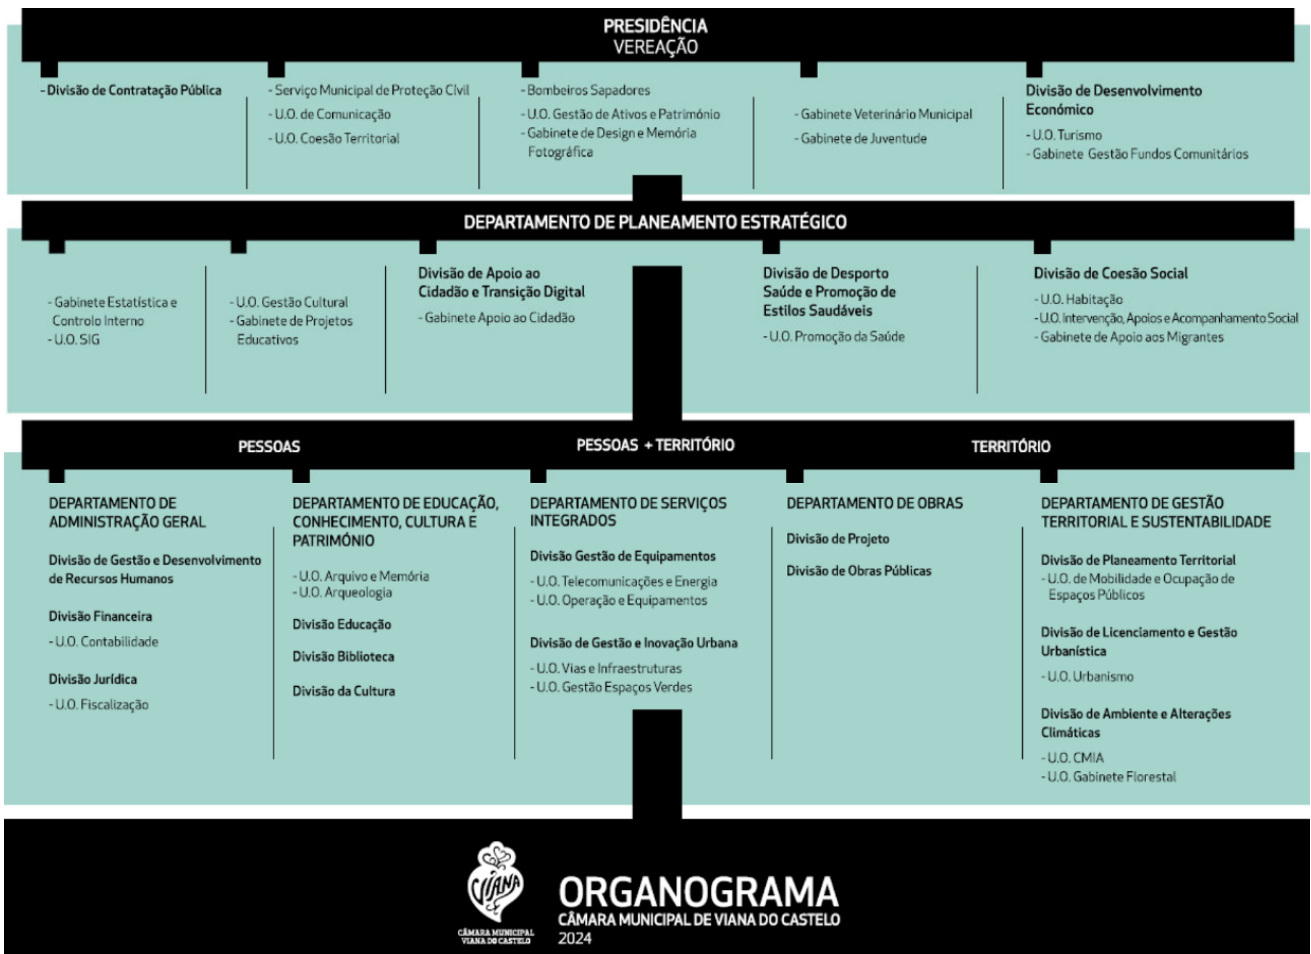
PRESIDÊNCIA
VEREAÇÃO

- Divisão de Contratação Pública

- Serviço Municipal de Proteção Civil
- U.O. de Comunicação
- U.O. Coesão Territorial

- Bombeiros Sapadores
- U.O. Gestão de Ativos e Património
- Gabinete de Design e Memória Fotográfica

- Gabinete Veterinário Municipal
- Gabinete de Juventude

Divisão de Desenvolvimento Económico
- U.O. Turismo
- Gabinete Gestão Fundos Comunitários

DEPARTAMENTO DE PLANEAMENTO ESTRATÉGICO

- Gabinete Estatística e Controlo Interno
- U.O. SIG

- U.O. Gestão Cultural
- Gabinete de Projetos Educativos

Divisão de Apoio ao Cidadão e Transição Digital
- Gabinete Apoio ao Cidadão

Divisão de Desporto Saúde e Promoção de Estilos Saudáveis
- U.O. Promoção da Saúde

Divisão de Coesão Social
- U.O. Habitação
- U.O. Intervenção, Apoios e Acompanhamento Social
- Gabinete de Apoio aos Migrantes

PESSOAS
PESSOAS + TERRITÓRIO
TERRITÓRIO

DEPARTAMENTO DE ADMINISTRAÇÃO GERAL
Divisão de Gestão e Desenvolvimento de Recursos Humanos
Divisão Financeira
- U.O. Contabilidade
Divisão Jurídica
- U.O. Fiscalização

DEPARTAMENTO DE EDUCAÇÃO, CONHECIMENTO, CULTURA E PATRIMÓNIO
- U.O. Arquivo e Memória
- U.O. Arqueologia
Divisão Educação
Divisão Biblioteca
Divisão da Cultura

DEPARTAMENTO DE SERVIÇOS INTEGRADOS
Divisão Gestão de Equipamentos
- U.O. Telecomunicações e Energia
- U.O. Operação e Equipamentos
Divisão de Gestão e Inovação Urbana
- U.O. Vias e Infraestruturas
- U.O. Gestão Espaços Verdes

DEPARTAMENTO DE OBRAS
Divisão de Projeto
Divisão de Obras Públicas

DEPARTAMENTO DE GESTÃO TERRITORIAL E SUSTENTABILIDADE
Divisão de Planeamento Territorial
- U.O. de Mobilidade e Ocupação de Espaços Públicos
Divisão de Licenciamento e Gestão Urbanística
- U.O. Urbanismo
Divisão de Ambiente e Alterações Climáticas
- U.O. CMIA
- U.O. Gabinete Florestal

VIANA
CÂMARA MUNICIPAL VIANA DO CASTELO
ORGANOGRAMA
CÂMARA MUNICIPAL DE VIANA DO CASTELO
2024